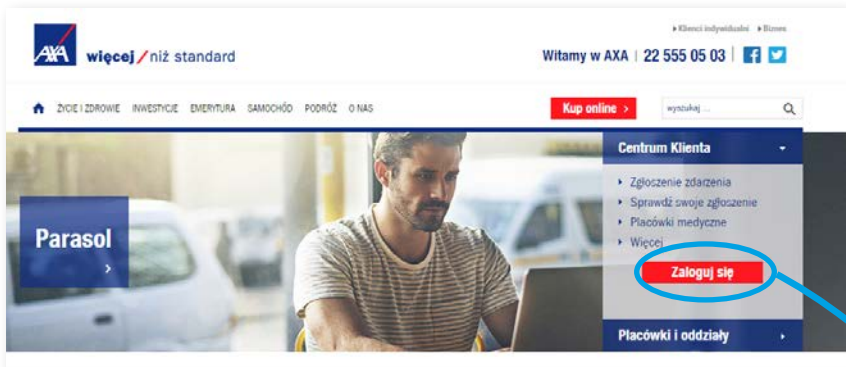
AXA więcej / niż standard

▸ Klienci indywidualni ▸ Biznes

Witamy w AXA | 22 555 05 03 | f t

ŻYCIE I ZDROWIE INWESTYCJE EMERYTURA SAMOCHÓD PODRÓŻ O NAS

Kup online ›

wyszukaj ...

Centrum Klienta

▸ Zgłoszenie zdarzenia
▸ Sprawdź swoje zgłoszenie
▸ Placówki medyczne
▸ Więcej

Zaloguj się

Parasol
›

Placówki i oddziały ›